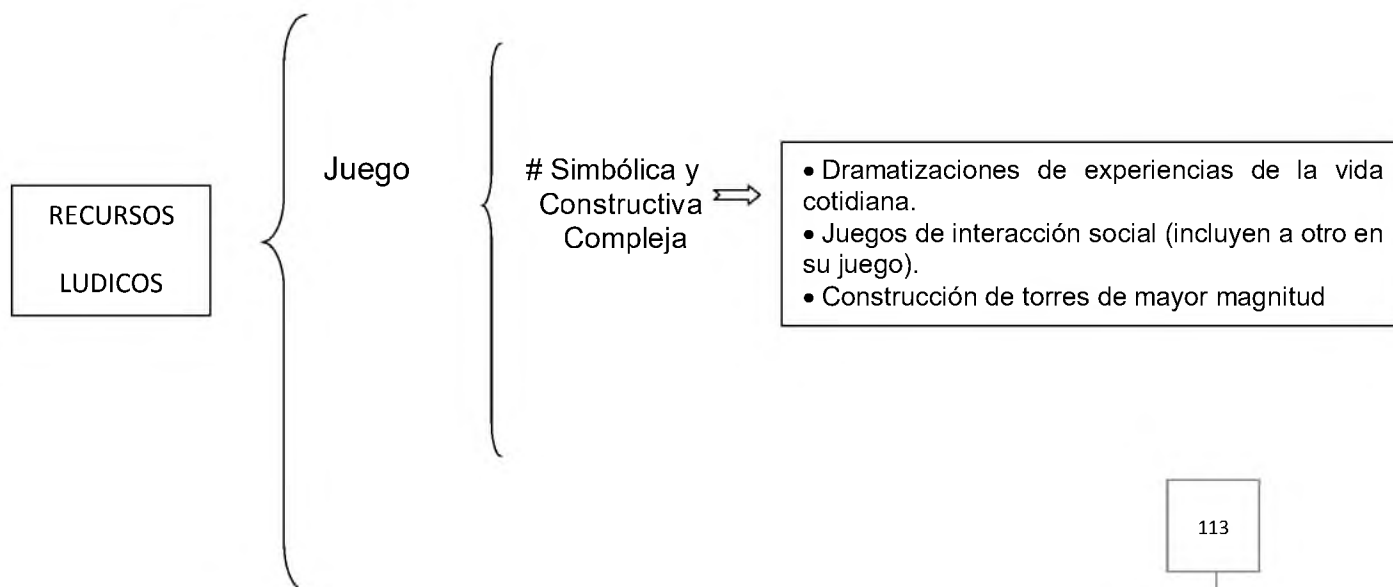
RECURSOS

LUDICOS

Juego

# Simbólica y Constructiva Compleja

• Dramatizaciones de experiencias de la vida cotidiana.
• Juegos de interacción social (incluyen a otro en su juego).
• Construcción de torres de mayor magnitud

113